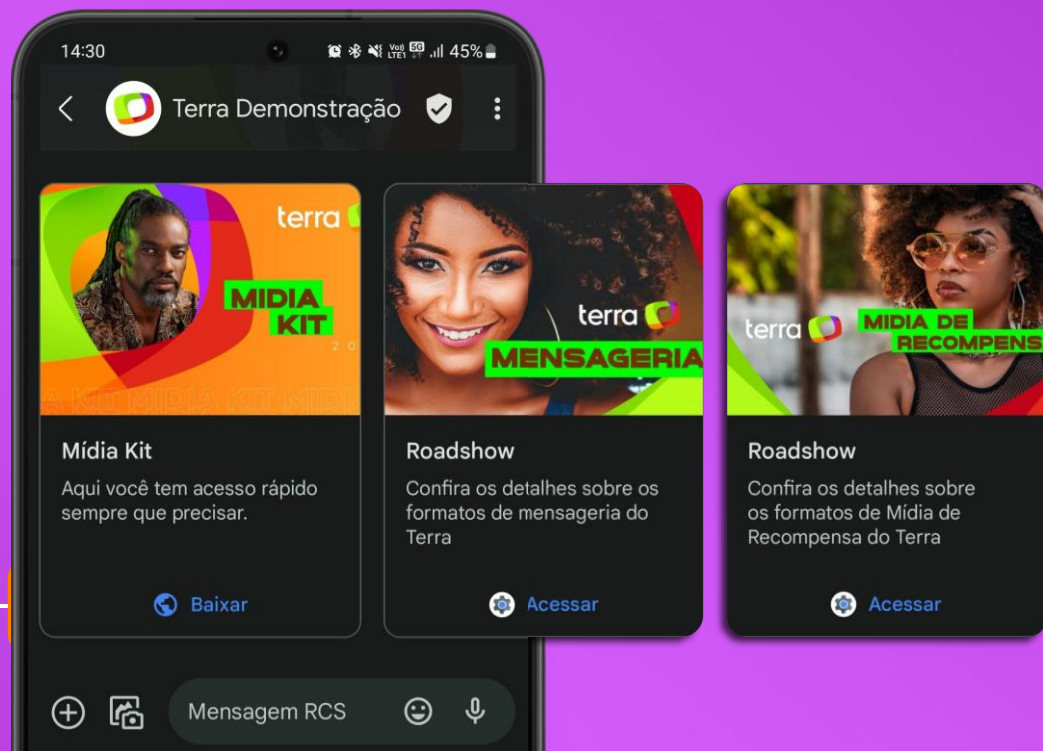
14:30 45%

Terra Demonstração

terra

MIDIA KIT

20

A KIT MIDIA KIT MIDIA

terra

MENSAGERIA

terra

MIDIA DE RECOMPENS

Mídia Kit
Aqui você tem acesso rápido sempre que precisar.

Baixar

Roadshow
Confira os detalhes sobre os formatos de mensageria do Terra

Acessar

Roadshow
Confira os detalhes sobre os formatos de Mídia de Recompensa do Terra

Acessar

Mensagem RCS